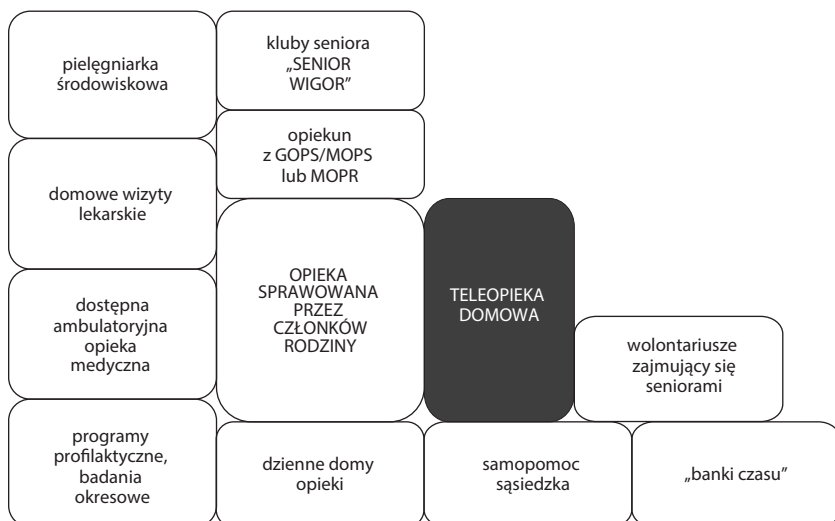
pielęgniarka środowiskowa

domowe wizyty lekarskie

dostępna ambulatoryjna opieka medyczna

programy profilaktyczne, badania okresowe

kluby seniora „SENIOR WIGOR"

opiekun z GOPS/MOPS lub MOPR

OPIEKA SPRAWOWANA PRZEZ CZŁONKÓW RODZINY

dzienne domy opieki

TELEOPIEKA DOMOWA

samopomoc sąsiedzka

wolontariusze zajmujący się seniorami

„banki czasu"